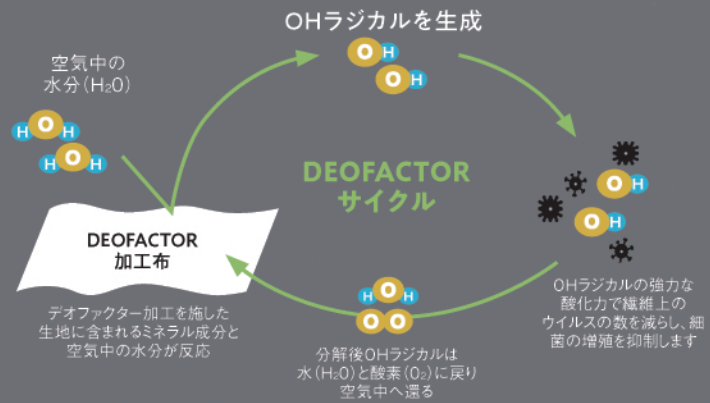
OHラジカルを生成

空気中の
水分($H_2O$)

H O H
H O H

O H
O H

DEOFACTOR
サイクル

O H
O H

DEOFACTOR
加工布

デオファクター加工を施した
生地に含まれるミネラル成分と
空気中の水分が反応

H O H
O O

分解後OHラジカルは
水($H_2O$)と酸素($O_2$)に戻り
空気中へ還る

OHラジカルの強力な
酸化力で繊維上の
ウイルスの数を減らし、細
菌の増殖を抑制します